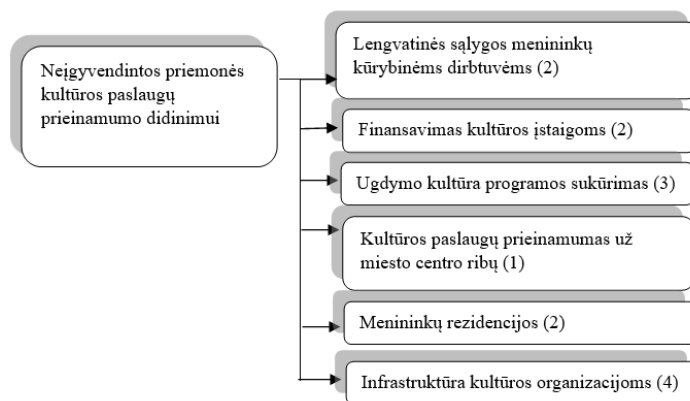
Neįgyvendintos priemonės kultūros paslaugų prieinamumo didinimui

Lengvatinės sąlygos menininkų kūrybinėms dirbtuvėms (2)

Finansavimas kultūros įstaigoms (2)

Ugdymo kultūra programos sukūrimas (3)

Kultūros paslaugų prieinamumas už miesto centro ribų (1)

Menininkų rezidencijos (2)

Infrastruktūra kultūros organizacijoms (4)